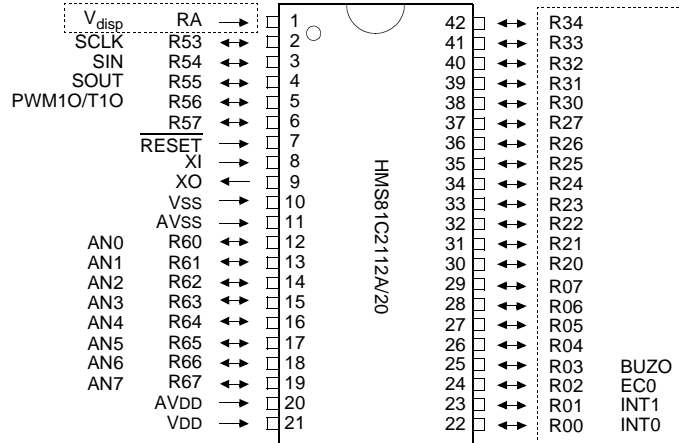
$V_{disp}$ RA 1
SCLK R53 2
SIN R54 3
SOUT R55 4
PWM1O/T1O R56 5
R57 6
$\overline{RESET}$ 7
XI 8
XO 9
VSS 10
AVSS 11
AN0 R60 12
AN1 R61 13
AN2 R62 14
AN3 R63 15
AN4 R64 16
AN5 R65 17
AN6 R66 18
AN7 R67 19
AVDD 20
VDD 21

HMS81C2112A/20

42 R34
41 R33
40 R32
39 R31
38 R30
37 R27
36 R26
35 R25
34 R24
33 R23
32 R22
31 R21
30 R20
29 R07
28 R06
27 R05
26 R04
25 R03 BUZO
24 R02 EC0
23 R01 INT1
22 R00 INT0